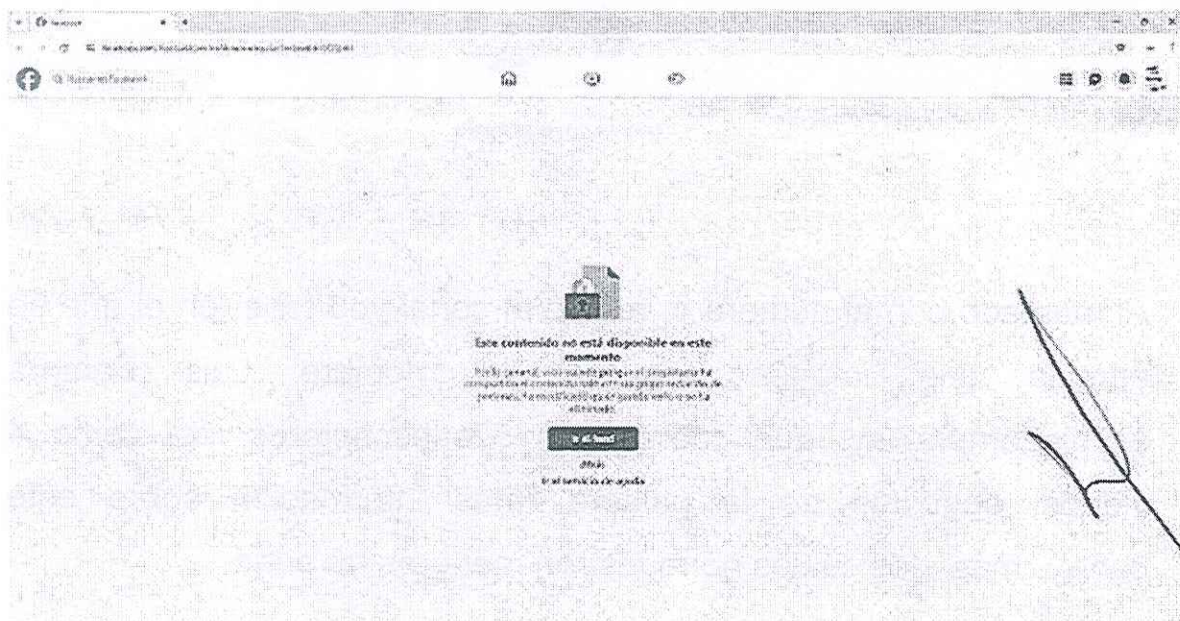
Facebook

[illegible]

Buscar en Facebook

Este contenido no está disponible en este momento

Por lo general, esto sucede porque el propietario ha compartido el contenido solo con un grupo reducido de personas, ha cambiado quién puede verlo o se ha eliminado.

Ir al feed

Atrás

Ir al servicio de ayuda